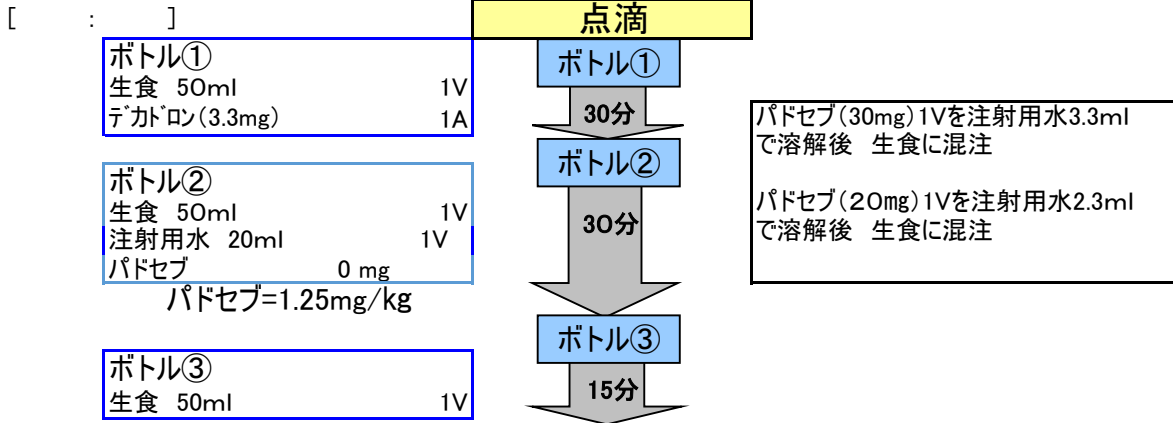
[ : ]

ボトル①
生食 50ml 1V
ﾃﾞｶﾄﾞﾛﾝ(3.3mg) 1A

ボトル②
生食 50ml 1V
注射用水 20ml 1V
ﾊﾟﾄﾞｾﾌﾞ 0 mg

ﾊﾟﾄﾞｾﾌﾞ=1.25mg/kg

ボトル③
生食 50ml 1V

点滴

ボトル①

30分

ボトル②

30分

ボトル③

15分

ﾊﾟﾄﾞｾﾌﾞ(30mg)1Vを注射用水3.3mlで溶解後 生食に混注

ﾊﾟﾄﾞｾﾌﾞ(20mg)1Vを注射用水2.3mlで溶解後 生食に混注